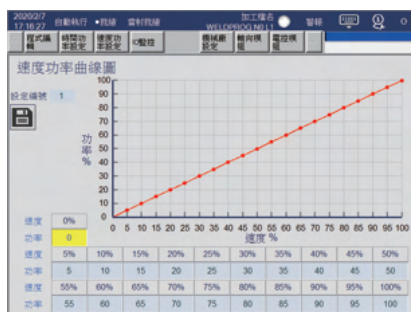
2020/2/7 17:16:27 自動執行 待線 雷射待線 加工檔名 WELDPROG.NO.L1 警報

程式編輯 時間功率設定 速度功率設定 IO監控 機械參設定 軸向模組 電控模組

速度功率曲線圖

設定編號 1

功率 %

100 90 80 70 60 50 40 30 20 10 0

0 5 10 15 20 25 30 35 40 45 50 55 60 65 70 75 80 85 90 95 100

速度 %

| 速度 | 0% | | | | | | | | | |
|---|---|---|---|---|---|---|---|---|---|---|
| 功率 | 0 | | | | | | | | | |
| 速度 | 5% | 10% | 15% | 20% | 25% | 30% | 35% | 40% | 45% | 50% |
| 功率 | 5 | 10 | 15 | 20 | 25 | 30 | 35 | 40 | 45 | 50 |
| 速度 | 55% | 60% | 65% | 70% | 75% | 80% | 85% | 90% | 95% | 100% |
| 功率 | 55 | 60 | 65 | 70 | 75 | 80 | 85 | 90 | 95 | 100 |